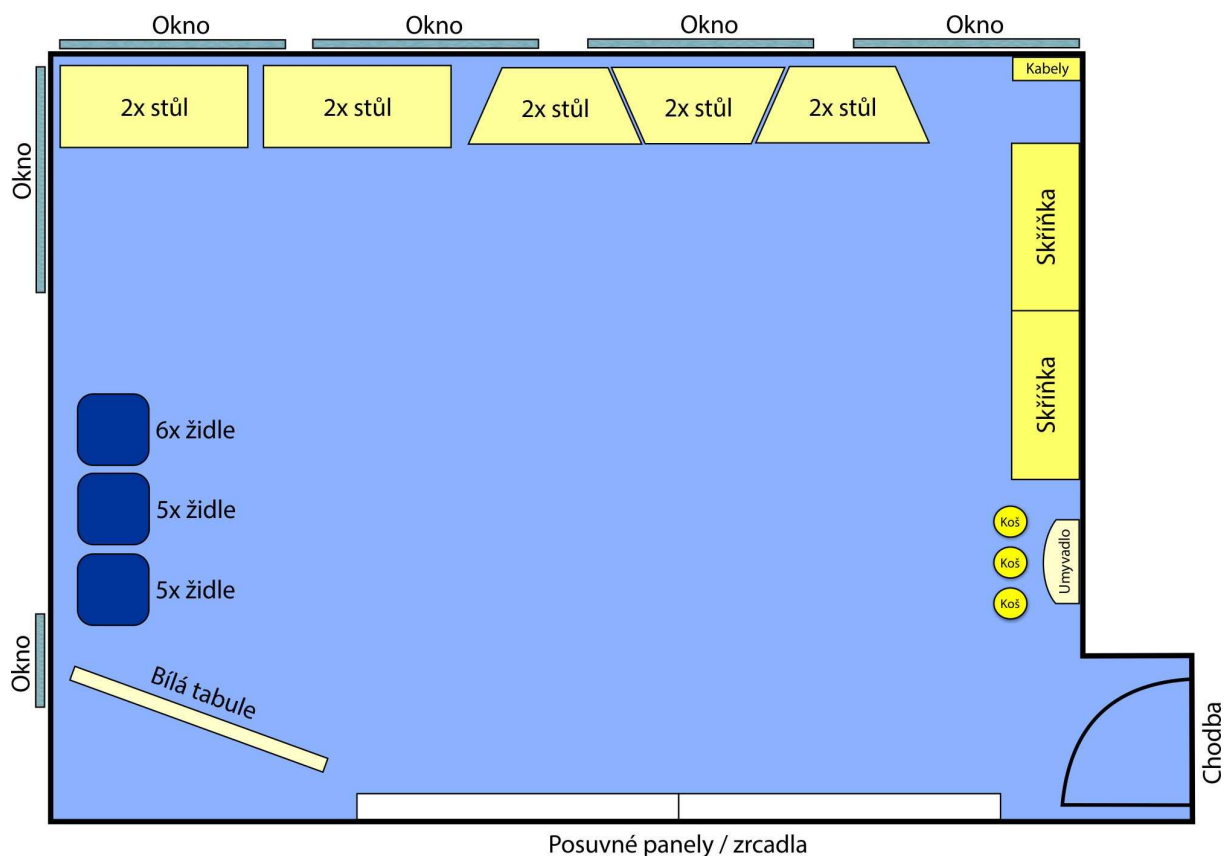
Okno Okno Okno Okno

Kabely

Okno

2x stůl 2x stůl 2x stůl 2x stůl 2x stůl

Skříňka

Skříňka

6x židle

5x židle

5x židle

Koš

Koš

Koš

Umyvadlo

Okno

Bílá tabule

Chodba

Posuvné panely / zrcadla